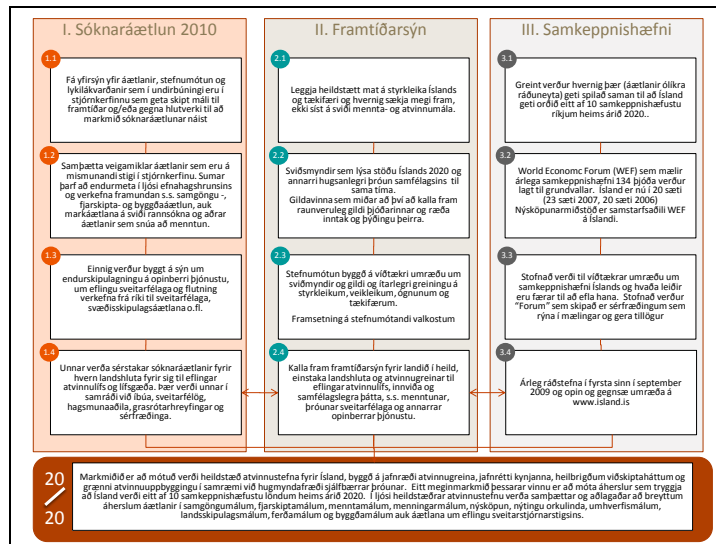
I. Sóknaráætlun 2010

1.1

Fá yfirsýn yfir áætlanir, stefnumótun og lykilákvarðanir sem í undirbúningi eru í stjórnkerfinu sem geta skipt máli til framtíðar og/eða gegna hlutverki til að markmið sóknaráætlunar náist

1.2

Samþætta veigamiklar áætlanir sem eru á mismunandi stigi í stjórnkerfinu. Sumar þarf að endurmeta í ljósi efnahagshrunsins og verkefna framundan s.s. samgöngu -, fjarskipta- og byggðaáætlun, auk markáætlana á sviði rannsókna og aðrar áætlanir sem snúa að menntun.

1.3

Einnig verður byggt á sýn um endurskipulagningu á opinberri þjónustu, um eflingu sveitarfélaga og flutning verkefna frá ríki til sveitarfélaga, svæðisskipulagsáætlana o.fl.

1.4

Unnar verða sérstakar sóknaráætlanir fyrir hvern landshluta fyrir sig til eflingar atvinnlífs og lífsgæða. Þær verði unnar í samráði við íbúa, sveitarfélög, hagsmunaaðila, grasrótarhreyfingar og sérfræðinga.

II. Framtíðarsýn

2.1

Leggja heildstætt mat á styrkleika Íslands og tækifæri og hvernig sækja megi fram, ekki síst á sviði mennta- og atvinnumála.

2.2

Sviðsmyndir sem lýsa stöðu Íslands 2020 og annarri hugsanlegri þróun samfélagsins til sama tíma.
Gildavinna sem miðar að því að kalla fram raunveruleg gildi þjóðarinnar og ræða inntak og þýðingu þeirra.

2.3

Stefnumótun byggð á víðtækri umræðu um sviðsmyndir og gildi og ítarlegri greiningu á styrkleikum, veikleikum, ógnunum og tækifærum.

Framsetning á stefnumótandi valkostum

2.4

Kalla fram framtíðarsýn fyrir landið í heild, einstaka landshluta og atvinnugreinar til eflingar atvinnulífs, innviða og samfélagslegra þátta, s.s. menntunar, þróunar sveitarfélaga og annarrar opinberrar þjónustu.

III. Samkeppnishæfni

3.1

Greint verður hvernig þær (áætlanir ólíkra ráðuneyta) geti spilað saman til að Ísland geti orðið eitt af 10 samkeppnishæfustu ríkjum heims árið 2020..

3.2

World Economc Forum (WEF) sem mælir árlega samkeppnishæfni 134 þjóða verður lagt til grundvallar. Ísland er nú í 20 sæti (23 sæti 2007, 20 sæti 2006)
Nýsköpunarmiðstöð er samstarfsaðili WEF á Íslandi.

3.3

Stofnað verði til víðtækrar umræðu um samkeppnishæfni Íslands og hvaða leiðir eru færar til að efla hana. Stofnað verður "Forum" sem skipað er sérfræðingum sem rýna í mælingar og gera tillögur

3.4

Árleg ráðstefna í fyrsta sinn í september 2009 og opin og gegnsæ umræða á www.island.is

20
20

Markmiðið er að mótuð verði heildstæð atvinnustefna fyrir Ísland, byggð á jafnræði atvinnugreina, jafnrétti kynjanna, heilbrigðum viðskiptaháttum og grænni atvinnuuppbyggingu í samræmi við hugmyndafræði sjálfbærrar þróunar. Eitt meginmarkmið þessarar vinnu er að móta áherslur sem tryggja að Ísland verði eitt af 10 samkeppnishæfustu löndum heims árið 2020. Í ljósi heildstæðrar atvinnustefnu verða samþættar og aðlagaðar að breyttum áherslum áætlanir í samgöngumálum, fjarskiptamálum, menntamálum, menningarmálum, nýsköpun, nýtingu orkulinda, umhverfismálum, landsskipulagsmálum, ferðamálum og byggðamálum auk áætlana um eflingu sveitarstjórnarstigsins.